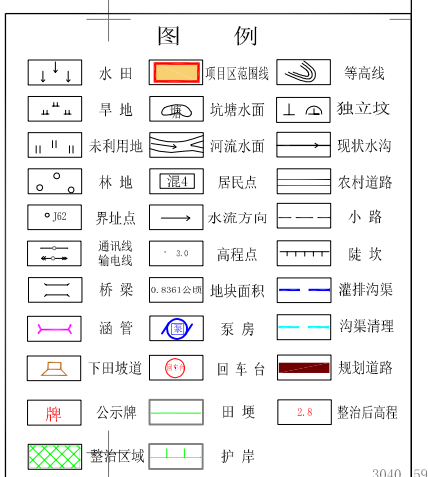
图　例

| | | | | | |
|---|---|---|---|---|---|
| | 水 田 | | 项目区范围线 | | 等高线 |
| | 旱 地 | 塘 | 坑塘水面 | | 独立坟 |
| | 未利用地 | | 河流水面 | | 现状水沟 |
| | 林 地 | 混4 | 居民点 | | 农村道路 |
| J62 | 界址点 | | 水流方向 | | 小 路 |
| | 通讯线 输电线 | 3.0 | 高程点 | | 陡 坎 |
| | 桥 梁 | 0.8361公顷 | 地块面积 | | 灌排沟渠 |
| | 涵 管 | 泵 | 泵 房 | | 沟渠清理 |
| | 下田坡道 | 回车台 | 回 车 台 | | 规划道路 |
| 牌 | 公示牌 | | 田 埂 | 2.8 | 整治后高程 |
| | 整治区域 | | 护 岸 | | |

3040　59